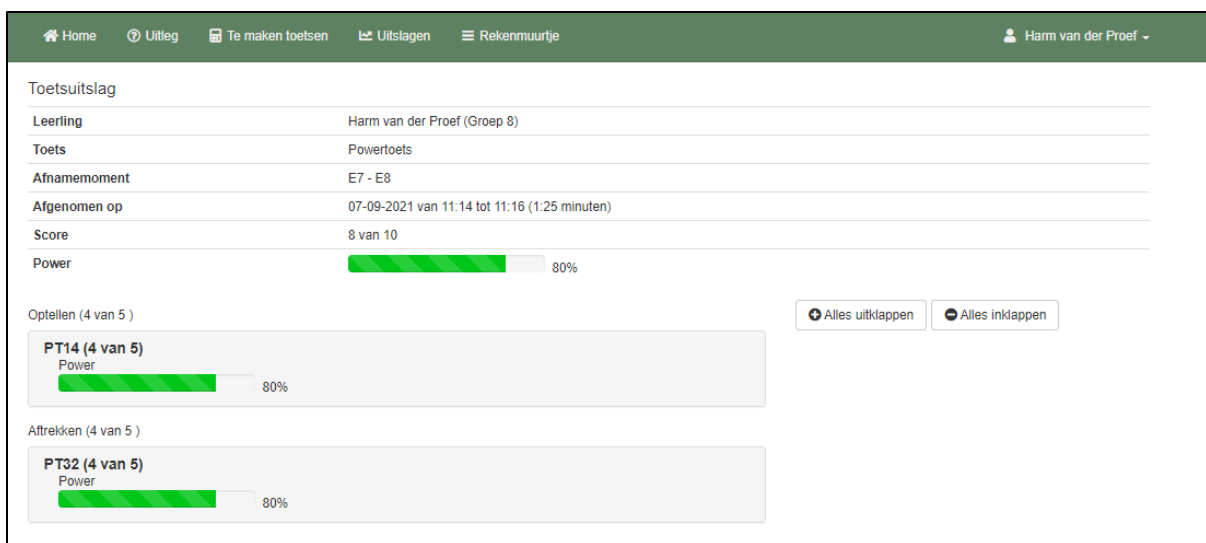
Home Uitleg Te maken toetsen Uitslagen Rekenmuurtje Harm van der Proef

Toetsuitslag

| Leerling | Harm van der Proef (Groep 8) |
|---|---|
| Toets | Powertoets |
| Afnamemoment | E7 - E8 |
| Afgenomen op | 07-09-2021 van 11:14 tot 11:16 (1:25 minuten) |
| Score | 8 van 10 |
| Power | 80% |

Optellen (4 van 5 )

Alles uitklappen Alles inklappen

PT14 (4 van 5)
Power
80%

Aftrekken (4 van 5 )

PT32 (4 van 5)
Power
80%